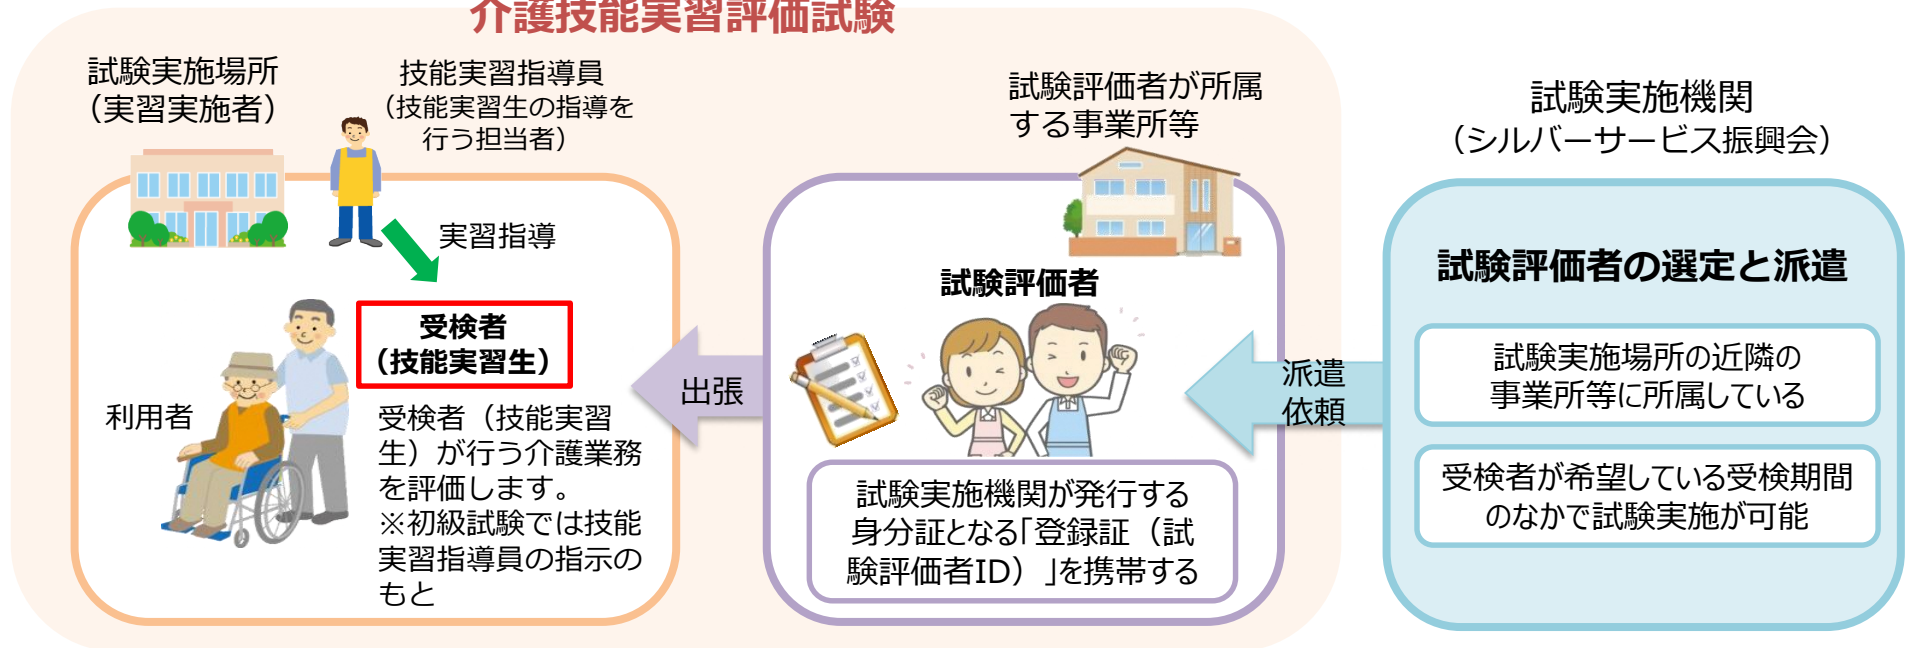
介護技能実習評価試験

試験実施場所
（実習実施者）

技能実習指導員
（技能実習生の指導を
行う担当者）

実習指導

受検者
（技能実習生）

利用者

受検者（技能実習生）が行う介護業務を評価します。
※初級試験では技能実習指導員の指示のもと

出張

試験評価者が所属
する事業所等

試験評価者

試験実施機関が発行する
身分証となる「登録証（試験評価者ID）」を携帯する

派遣
依頼

試験実施機関
（シルバーサービス振興会）

試験評価者の選定と派遣

試験実施場所の近隣の
事業所等に所属している

受検者が希望している受検期間
のなかで試験実施が可能